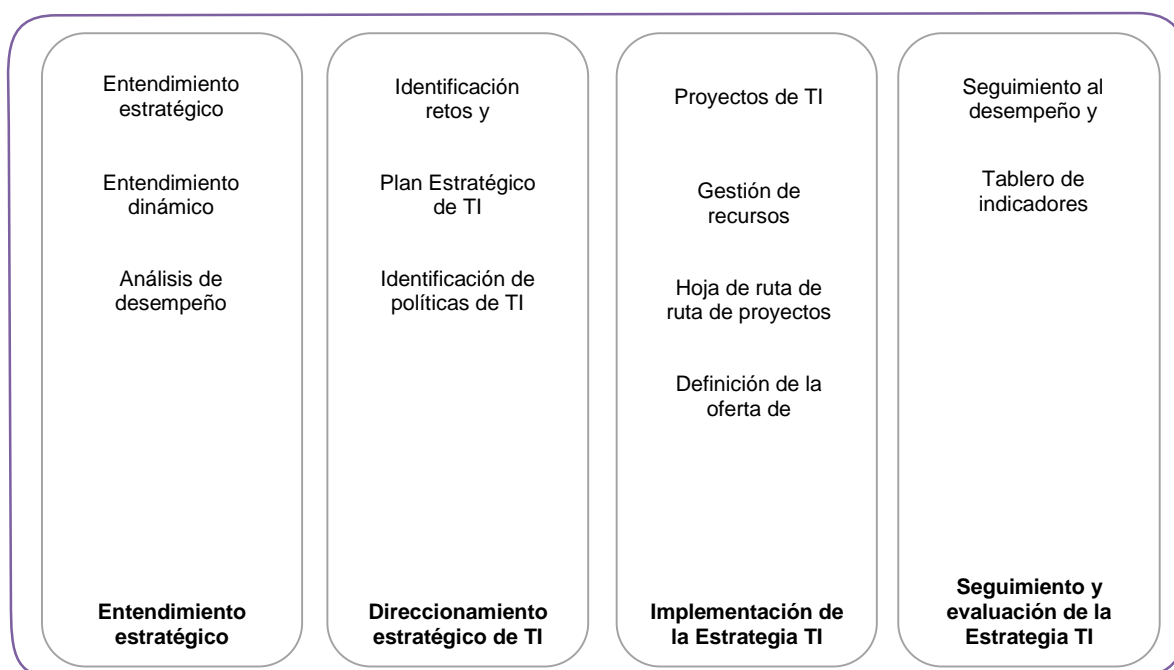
Entendimiento estratégico

Entendimiento dinámico

Análisis de desempeño

**Entendimiento estratégico**

Identificación retos y

Plan Estratégico de TI

Identificación de políticas de TI

**Direccionamiento estratégico de TI**

Proyectos de TI

Gestión de recursos

Hoja de ruta de ruta de proyectos

Definición de la oferta de

**Implementación de la Estrategia TI**

Seguimiento al desempeño y

Tablero de indicadores

**Seguimiento y evaluación de la Estrategia TI**